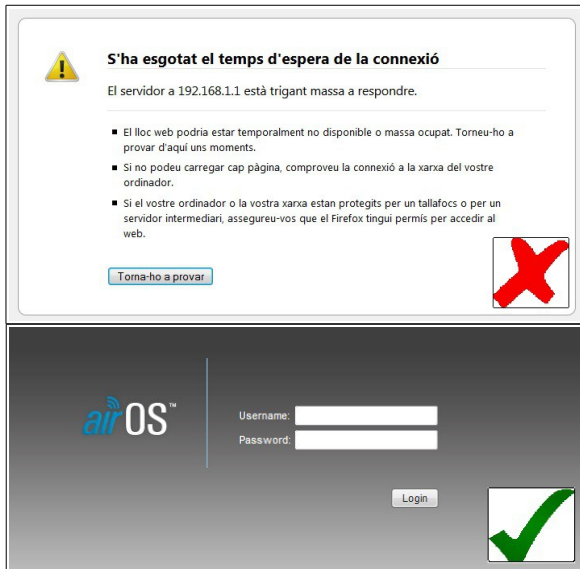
S'ha esgotat el temps d'espera de la connexió

El servidor a 192.168.1.1 està trigant massa a respondre.

- El lloc web podria estar temporalment no disponible o massa ocupat. Torneu-ho a provar d'aquí uns moments.
- Si no podeu carregar cap pàgina, comproveu la connexió a la xarxa del vostre ordinador.
- Si el vostre ordinador o la vostra xarxa estan protegits per un tallafocs o per un servidor intermediari, assegureu-vos que el Firefox tingui permís per accedir al web.

Torna-ho a provar

airOS™

Username:
Password:

Login